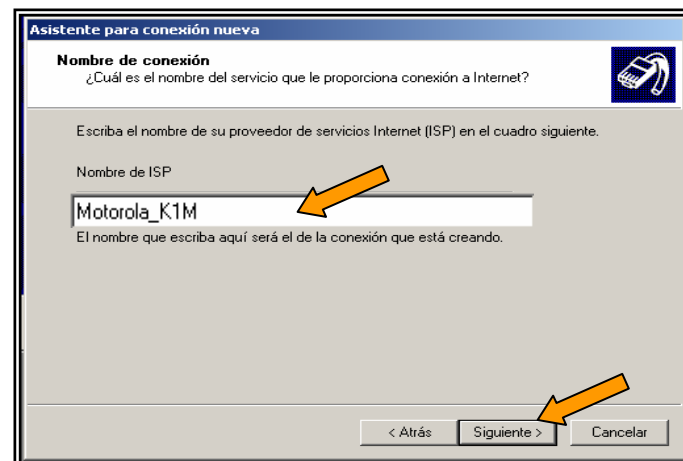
Asistente para conexión nueva

Nombre de conexión
¿Cuál es el nombre del servicio que le proporciona conexión a Internet?

Escriba el nombre de su proveedor de servicios Internet (ISP) en el cuadro siguiente.

Nombre de ISP

Motorola_K1M

El nombre que escriba aquí será el de la conexión que está creando.

< Atrás

Siguiente >

Cancelar